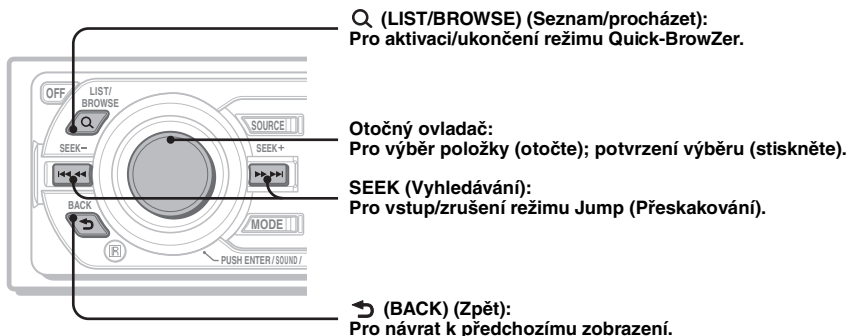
OFF
LIST/
BROWSE
SOURCE
SEEK–
SEEK+
BACK
MODE
R
PUSH ENTER/SOUND/

(LIST/BROWSE) (Seznam/procházet):
Pro aktivaci/ukončení režimu Quick-BrowZer.

Otočný ovladač:
Pro výběr položky (otočte); potvrzení výběru (stiskněte).

SEEK (Vyhledávání):
Pro vstup/zrušení režimu Jump (Přeskakování).

(BACK) (Zpět):
Pro návrat k předchozímu zobrazení.